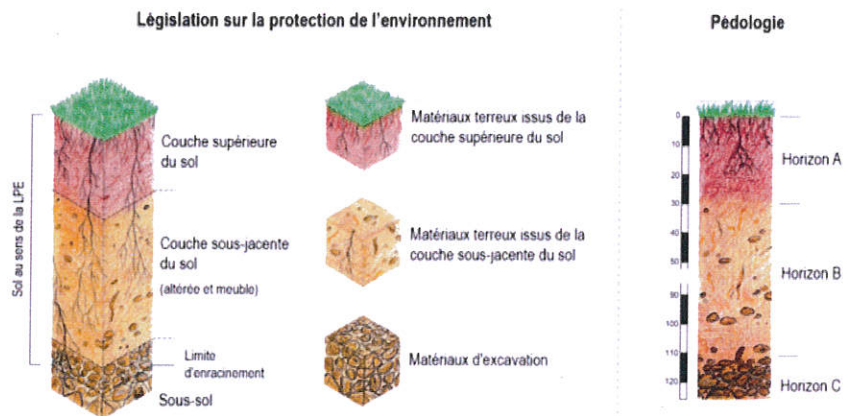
Législation sur la protection de l'environnement

Pédologie

Sol au sens de la LPE

Couche supérieure du sol

Couche sous-jacente du sol

(altérée et meuble)

Limite d'enracinement

Sous-sol

Matériaux terreux issus de la couche supérieure du sol

Matériaux terreux issus de la couche sous-jacente du sol

Matériaux d'excavation

0
10
20
30
40
50
90
100
110
120

Horizon A

Horizon B

Horizon C